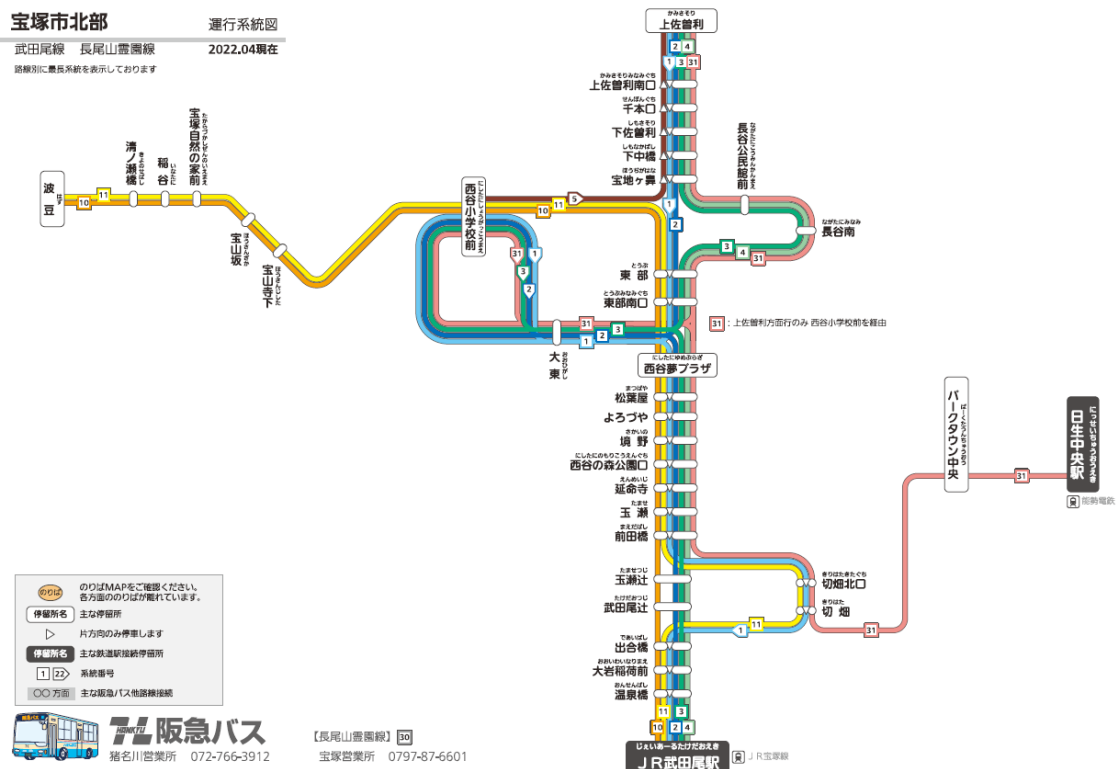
宝塚市北部

運行系統図

武田尾線　長尾山霊園線

2022.04現在

路線別に最長系統を表示しております

かみさそり
上佐曽利

2 4
1 3 31

かみさそりみなみぐち
上佐曽利南口

せんぼんぐち
千本口

しもさそり
下佐曽利

しもなかはし
下中橋

ほうちがはな
宝地ヶ鼻

ながたにこうみんかんまえ
長谷公民館前

ながたにみなみ
長谷南

3 4 31

はず
波豆

10 11

きよのせばし
清ノ瀬橋

いなだに
稲谷

たからづかしぜんのいえまえ
宝塚自然の家前

ほうざんざか
宝山坂

ほうざんじした
宝山寺下

にしたにしょうがっこうまえ
西谷小学校前

5
10 11

1 2

31 1
3
2

とうぶ
東部

とうぶみなみぐち
東部南口

31 3
1 2

おおひがし
大東

31 : 上佐曽利方面行のみ 西谷小学校前を経由

にしたにゆめぷらざ
西谷夢プラザ

まつばや
松葉屋

よろづや

さかいの
境野

にしたにのもりこうえんぐち
西谷の森公園口

えんめいじ
延命寺

たませ
玉瀬

まえだばし
前田橋

たませつじ
玉瀬辻

たけだおつじ
武田尾辻

であいばし
出合橋

おおいわいなりまえ
大岩稲荷前

おんせんばし
温泉橋

きりはたきたぐち
切畑北口

きりはた
切畑

1 11

31

ぱーくたうんちゅうおう
パークタウン中央

31

にっせいちゅうおうえき
日生中央駅

能勢電鉄

のりば
のりばMAPをご確認ください。各方面ののりばが離れています。

停留所名　主な停留所

片方向のみ停車します

停留所名　主な鉄道駅接続停留所

1 22　系統番号

〇〇方面　主な阪急バス他路線接続

HANKYU
阪急バス

猪名川営業所　072-766-3912

【長尾山霊園線】 30

宝塚営業所　0797-87-6601

10 11 2 4
3

じぇいあーるたけだおえき
ＪＲ武田尾駅

ＪＲ宝塚線